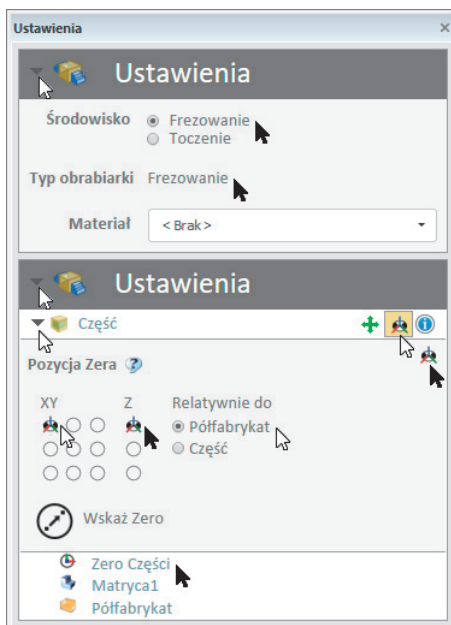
Ustawienia ×

Ustawienia

Środowisko
Frezowanie
Toczenie

Typ obrabiarki Frezowanie

Materiał < Brak >

Ustawienia

Część

Pozycja Zera

XY

Z

Relatywnie do
Półfabrykat
Część

Wskaż Zero

Zero Części
Matryca1
Półfabrykat